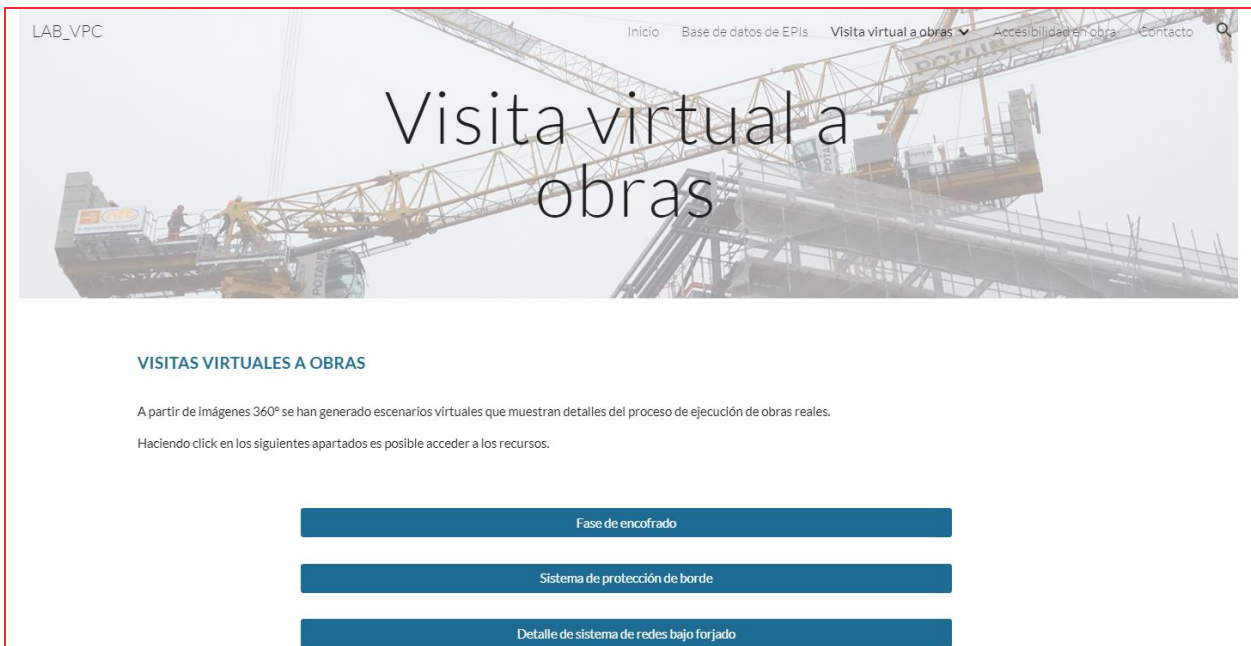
LAB_VPC

Inicio Base de datos de EPIs Visita virtual a obras Accesibilidad en obra Contacto

Visita virtual a obras

VISITAS VIRTUALES A OBRAS

A partir de imágenes 360° se han generado escenarios virtuales que muestran detalles del proceso de ejecución de obras reales.

Haciendo click en los siguientes apartados es posible acceder a los recursos.

Fase de encofrado

Sistema de protección de borde

Detalle de sistema de redes bajo forjado